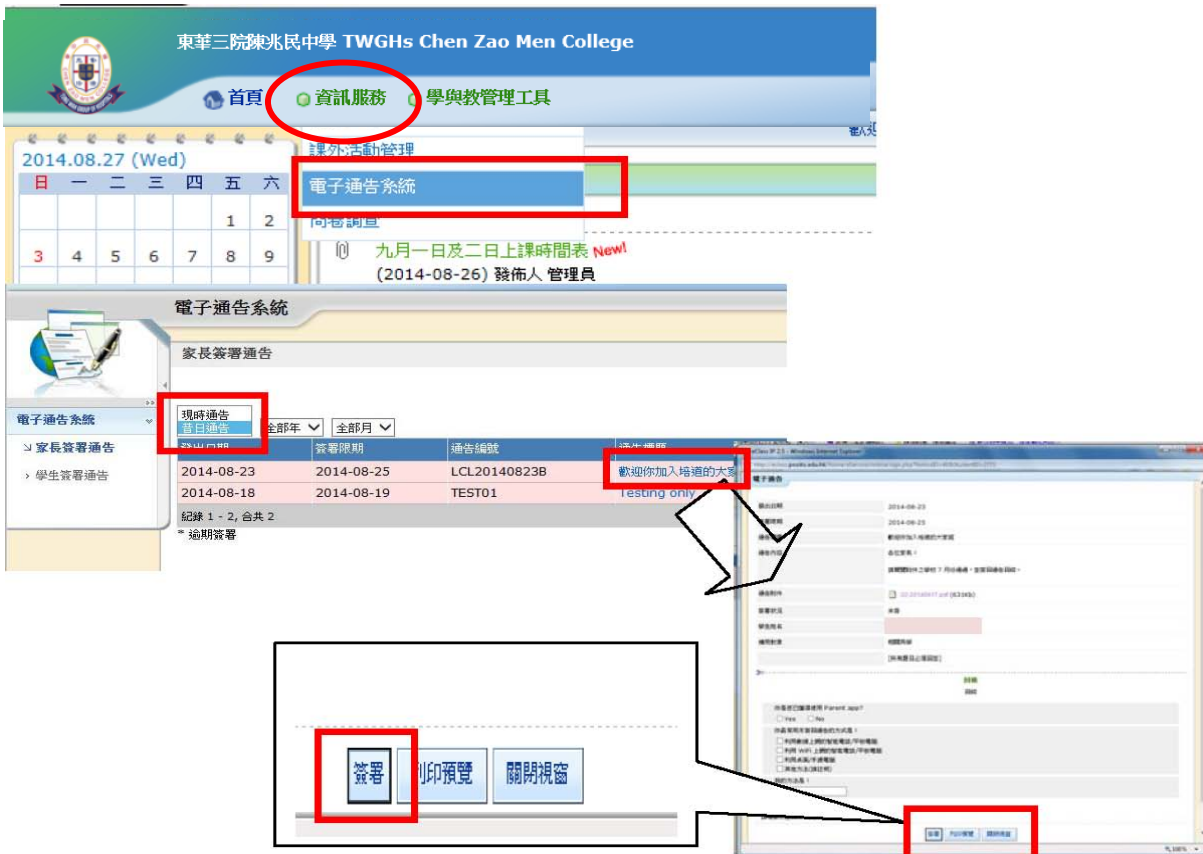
東華三院陳兆民中學 TWGHs Chen Zao Men College

首頁 資訊服務 學與教管理工具

2014.08.27 (Wed)

| 日 | 一 | 二 | 三 | 四 | 五 | 六 |
|---|---|---|---|---|---|---|
| | | | | | 1 | 2 |
| 3 | 4 | 5 | 6 | 7 | 8 | 9 |

課外活動管理
電子通告系統
問卷調查

九月一日及二日上課時間表 New!
(2014-08-26) 發佈人 管理員

電子通告系統

家長簽署通告

電子通告系統
家長簽署通告
學生簽署通告

現時通告
昔日通告
全部年 全部月

| 發出日期 | 簽署限期 | 通告編號 | 通告標題 |
|---|---|---|---|
| 2014-08-23 | 2014-08-25 | LCL20140823B | 歡迎你加入培道的大家 |
| 2014-08-18 | 2014-08-19 | TEST01 | Testing only |

紀錄 1 - 2, 合共 2
* 逾期簽署

電子通告

簽署 列印預覽 關閉視窗